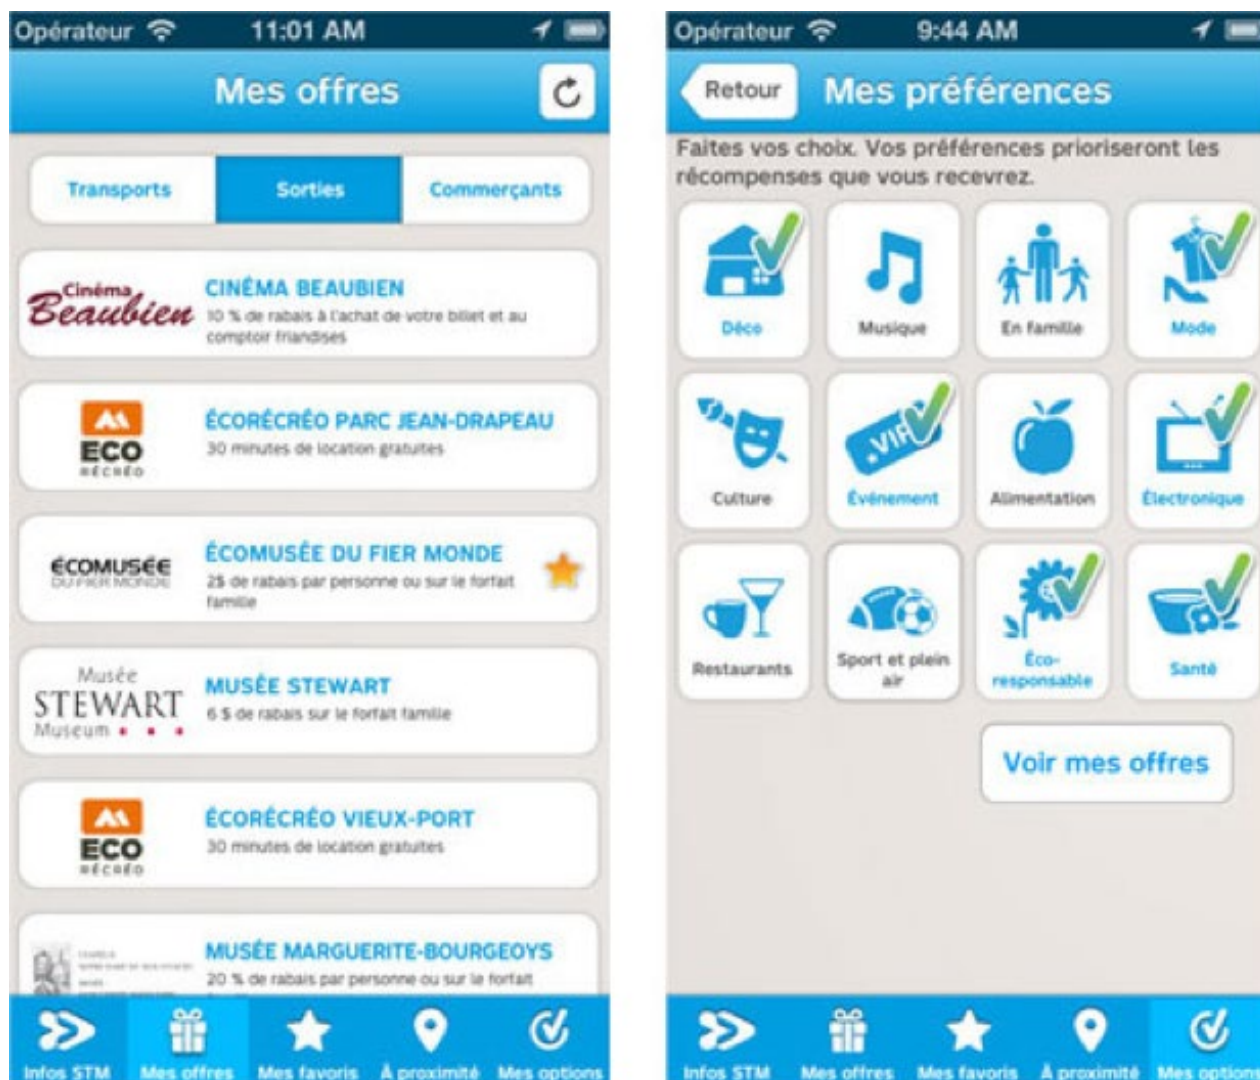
Opérateur 11:01 AM

Mes offres

Transports | Sorties | Commerçants

Cinéma Beaubien
CINÉMA BEAUBIEN
10 % de rabais à l'achat de votre billet et au comptoir friandises

ECO RÉCRÉO
ÉCORÉCRÉO PARC JEAN-DRAPEAU
30 minutes de location gratuites

ÉCOMUSÉE DU FIER MONDE
ÉCOMUSÉE DU FIER MONDE
2$ de rabais par personne ou sur le forfait famille

Musée STEWART Museum
MUSÉE STEWART
6 $ de rabais sur le forfait famille

ECO RÉCRÉO
ÉCORÉCRÉO VIEUX-PORT
30 minutes de location gratuites

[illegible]
MUSÉE MARGUERITE-BOURGEOYS
20 % de rabais par personne ou sur le forfait

Infos STM Mes offres Mes favoris À proximité Mes options

Opérateur 9:44 AM

Retour Mes préférences

Faites vos choix. Vos préférences prioriseront les récompenses que vous recevrez.

Déco
Musique
En famille
Mode
Culture
VIP
Événement
Alimentation
Électronique
Restaurants
Sport et plein air
Éco-responsable
Santé

Voir mes offres

Infos STM Mes offres Mes favoris À proximité Mes options